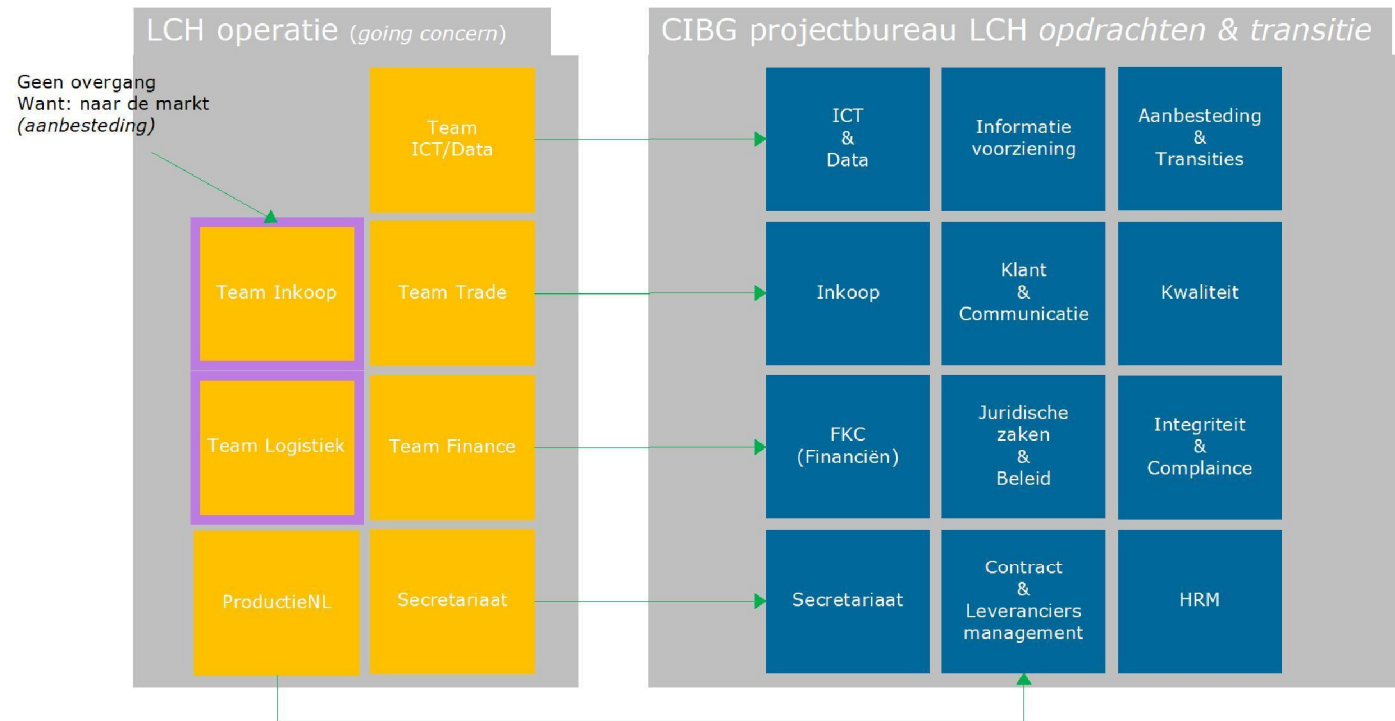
LCH operatie (*going concern*)

Geen overgang
Want: naar de markt
*(aanbesteding)*

Team ICT/Data

Team Inkoop

Team Trade

Team Logistiek

Team Finance

ProductieNL

Secretariaat

CIBG projectbureau LCH *opdrachten & transitie*

ICT & Data

Informatie voorziening

Aanbesteding & Transities

Inkoop

Klant & Communicatie

Kwaliteit

FKC (Financiën)

Juridische zaken & Beleid

Integriteit & Complaince

Secretariaat

Contract & Leveranciers management

HRM